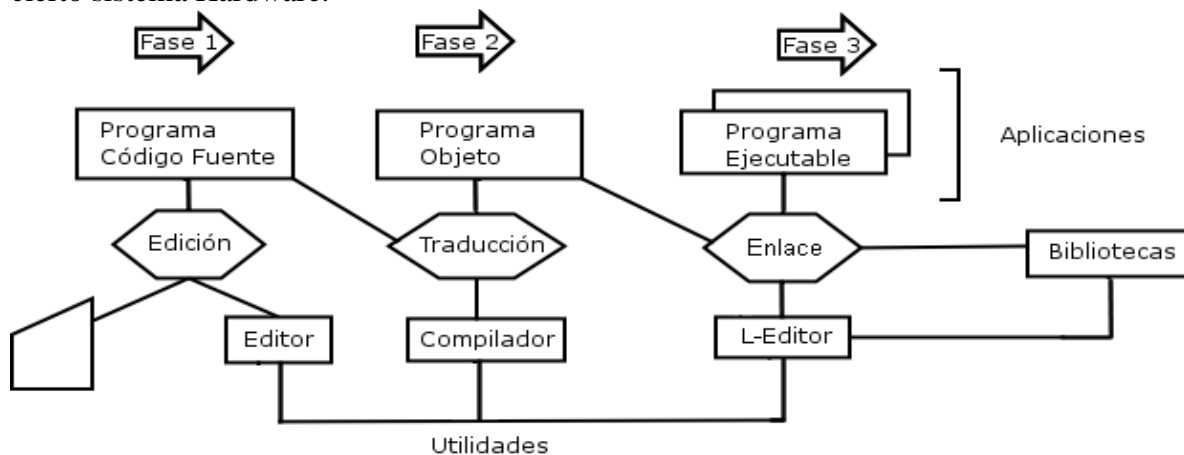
cierto sistema Hardware.

Fase 1

Fase 2

Fase 3

Programa Código Fuente

Programa Objeto

Programa Ejecutable

Aplicaciones

Edición

Traducción

Enlace

Bibliotecas

Editor

Compilador

L-Editor

Utilidades